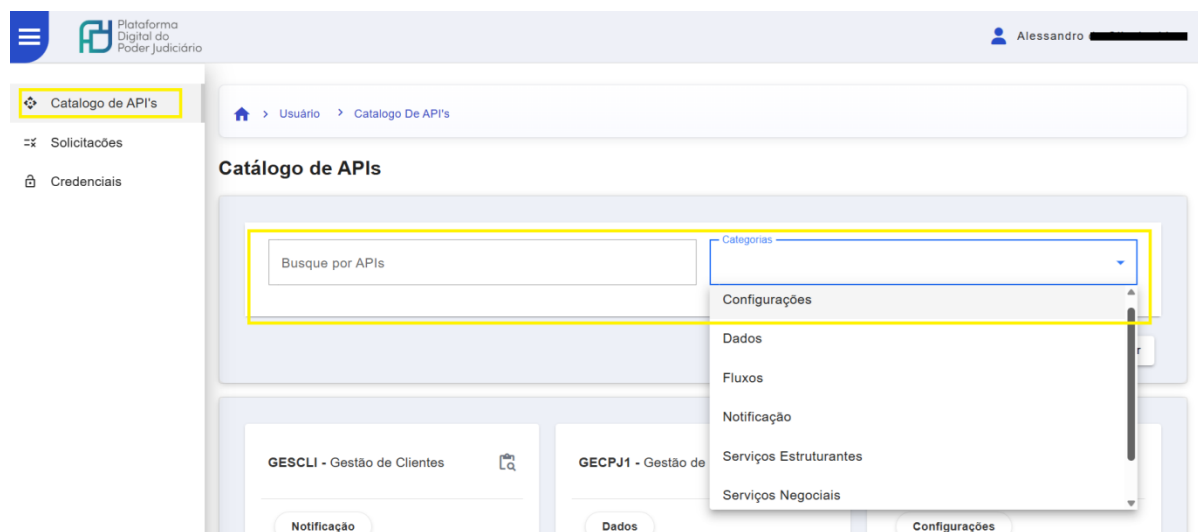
Plataforma Digital do Poder Judiciário

Alessandro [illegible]

Catalogo de API's

Solicitacões

Credenciais

Usuário > Catalogo De API's

Catálogo de APIs

Busque por APIs

Categorias

Configurações

Dados

Fluxos

Notificação

Serviços Estruturantes

Serviços Negociais

r

GESCLI - Gestão de Clientes

GECPJ1 - Gestão de

Notificação

Dados

Configurações